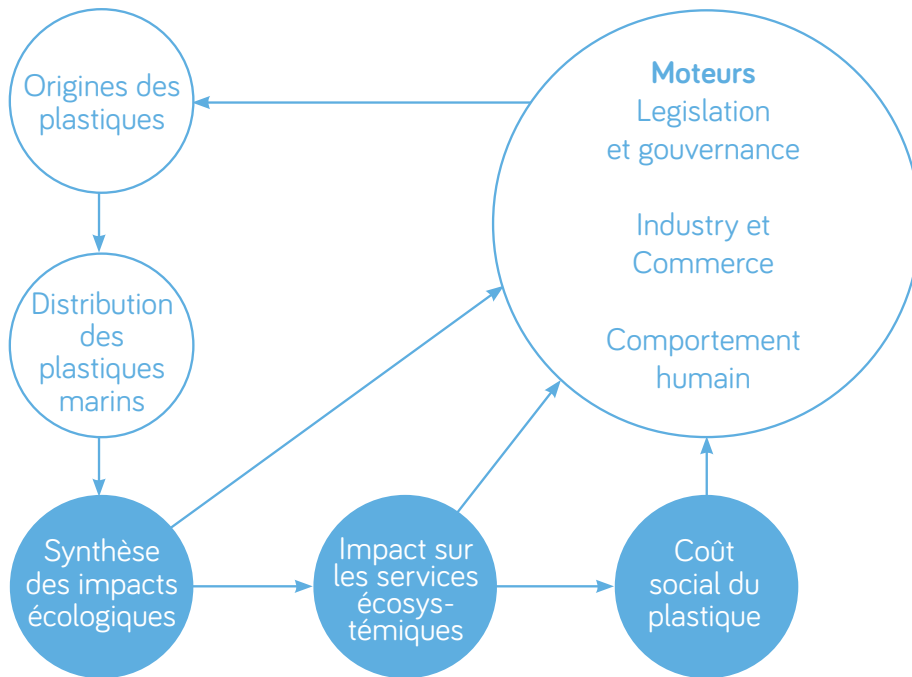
Origines des plastiques

Distribution des plastiques marins

Synthèse des impacts écologiques

Impact sur les services écosystémiques

Coût social du plastique

**Moteurs**
Legislation et gouvernance

Industry et Commerce

Comportement humain